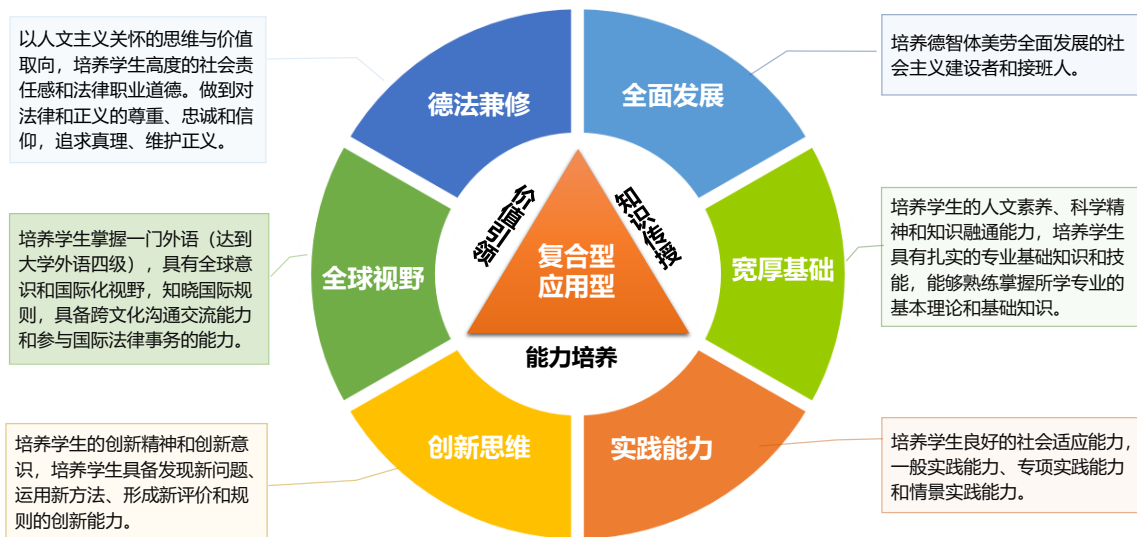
以人文主义关怀的思维与价值取向，培养学生高度的社会责任感和法律职业道德。做到对法律和正义的尊重、忠诚和信仰，追求真理、维护正义。

德法兼修

全面发展

培养德智体美劳全面发展的社会主义建设者和接班人。

价值引领

知识传授

复合型应用型

能力培养

培养学生掌握一门外语（达到大学外语四级），具有全球意识和国际化视野，知晓国际规则，具备跨文化沟通交流能力和参与国际法律事务的能力。

全球视野

宽厚基础

培养学生的人文素养、科学精神和知识融通能力，培养学生具有扎实的专业基础知识和技能，能够熟练掌握所学专业的基本理论和基础知识。

培养学生的创新精神和创新意识，培养学生具备发现新问题、运用新方法、形成新评价和规则的创新能力。

创新思维

实践能力

培养学生良好的社会适应能力，一般实践能力、专项实践能力和情景实践能力。